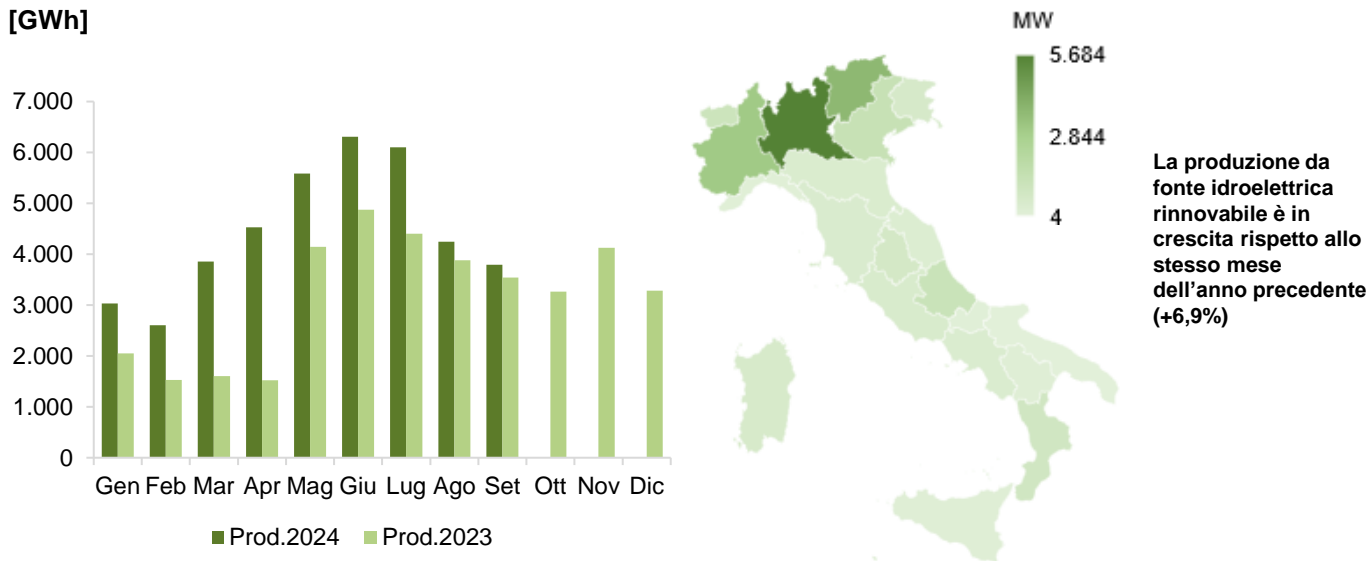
[GWh]

7.000
6.000
5.000
4.000
3.000
2.000
1.000
0

Gen Feb Mar Apr Mag Giu Lug Ago Set Ott Nov Dic

Prod.2024 Prod.2023

MW
5.684
2.844
4

La produzione da fonte idroelettrica rinnovabile è in crescita rispetto allo stesso mese dell’anno precedente (+6,9%)